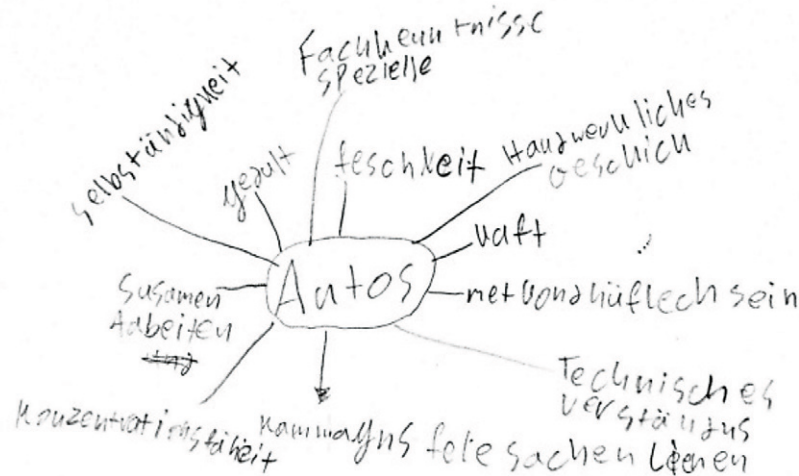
Fachkenntnisse
Spezielle

Selbständigkeit

Geduld

feschkeit

Handwerkliches
Geschick

Kraft

Autos

nett und hüflech sein

Susamen
Adbeiten
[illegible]

Konzentrationsfähigkeit

Kammanns fele sachen Lenen

Technisches
Verständnis